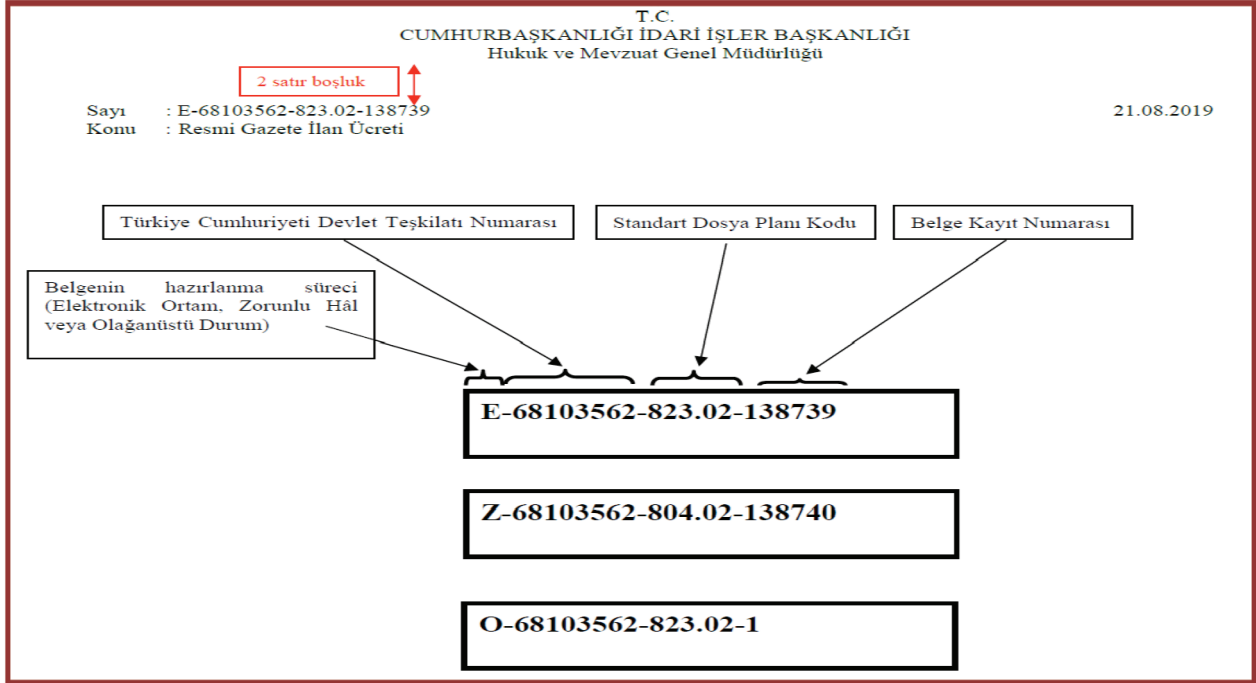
T.C.
CUMHURBAŞKANLIĞI İDARİ İŞLER BAŞKANLIĞI
Hukuk ve Mevzuat Genel Müdürlüğü

2 satır boşluk

Sayı : E-68103562-823.02-138739 21.08.2019
Konu : Resmi Gazete İlan Ücreti

Türkiye Cumhuriyeti Devlet Teşkilatı Numarası

Standart Dosya Planı Kodu

Belge Kayıt Numarası

Belgenin hazırlanma süreci (Elektronik Ortam, Zorunlu Hâl veya Olağanüstü Durum)

E-68103562-823.02-138739

Z-68103562-804.02-138740

O-68103562-823.02-1